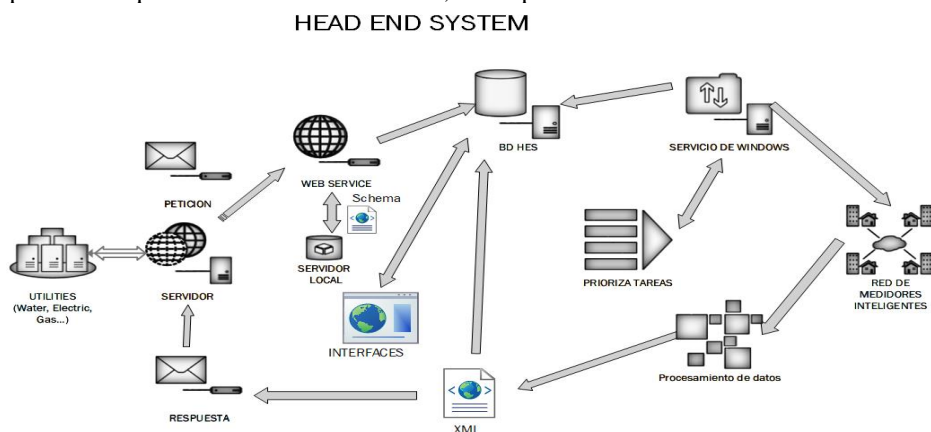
HEAD END SYSTEM

BD HES

SERVICIO DE WINDOWS

WEB SERVICE

PETICION

Schema

SERVIDOR LOCAL

PRIORIZA TAREAS

RED DE MEDIDORES INTELIGENTES

UTILITIES (Water, Electric, Gas...)

SERVIDOR

INTERFACES

Procesamiento de datos

RESPUESTA

XML